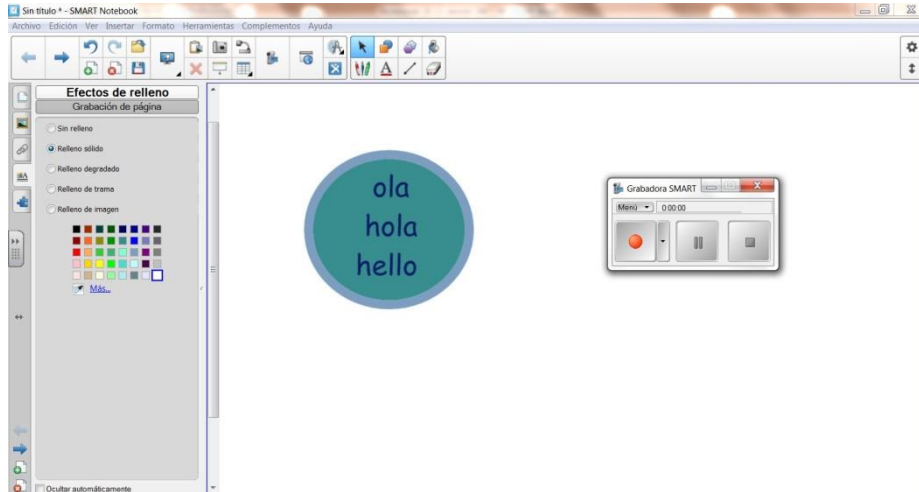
Sin título * - SMART Notebook

Archivo Edición Ver Insertar Formato Herramientas Complementos Ayuda

Efectos de relleno

Grabación de página

Sin relleno

Relleno sólido

Relleno degradado

Relleno de trama

Relleno de imagen

Más...

Ocultar automáticamente

ola

hola

hello

Grabadora SMART

Menú

0:00:00